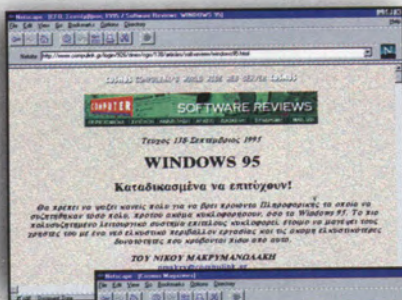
Netscape - [CGTS, Σεπτέμβριος 1995 / Software Reviews: WINDOWS 95]

File Edit View Go Bookmarks Options Directory Window Help

Netsite: http://www.compulink.gr/login/RES/issue/cgtn/138/articles/software/windows95.html

COMPUTER SOFTWARE REVIEWS

Τεύχος 138 Σεπτέμβριος 1995

WINDOWS 95

Καταδικασμένα να επιτύχουν!

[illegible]

ΤΟΥ ΝΙΚΟΥ ΜΑΚΡΥΜΑΝΩΛΑΚΗ

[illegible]